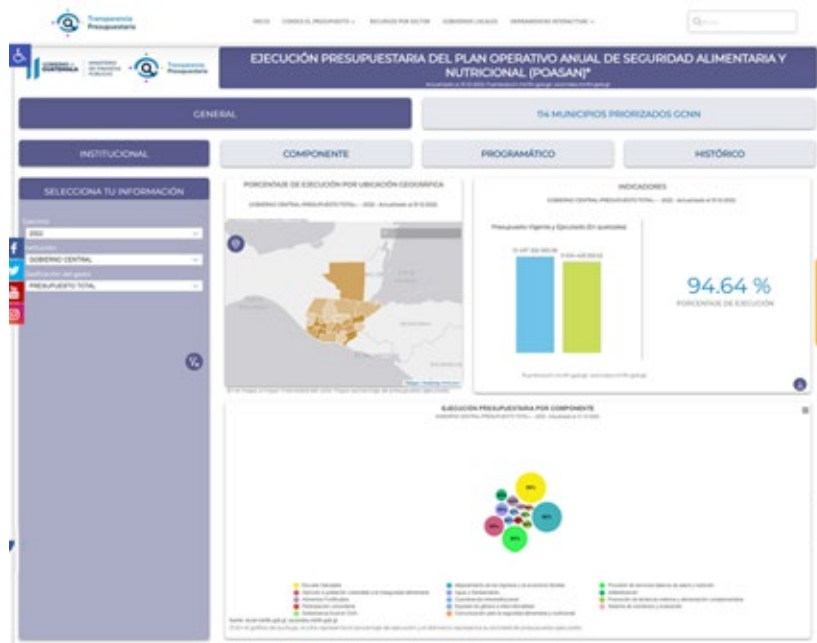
Transparencia Presupuestaria

INICIO CONOCE EL PRESUPUESTO RECURSOS POR SECTOR GOBIERNOS LOCALES HERRAMIENTAS INTERACTIVAS

Q Buscar

GOBIERNO de GUATEMALA MINISTERIO DE FINANZAS PÚBLICAS Transparencia Presupuestaria

EJECUCIÓN PRESUPUESTARIA DEL PLAN OPERATIVO ANUAL DE SEGURIDAD ALIMENTARIA Y NUTRICIONAL (POASAN)*

GENERAL

114 MUNICIPIOS PRIORIZADOS GCNN

INSTITUCIONAL

COMPONENTE

PROGRAMÁTICO

HISTÓRICO

SELECCIONA TU INFORMACIÓN

2022

GOBIERNO CENTRAL

PRESUPUESTO TOTAL

PORCENTAJE DE EJECUCIÓN POR UBICACIÓN GEOGRÁFICA

INDICADORES

Presupuesto Vigente y Ejecutado (En quetzales)

94.64 %

PORCENTAJE DE EJECUCIÓN

EJECUCIÓN PRESUPUESTARIA POR COMPONENTE